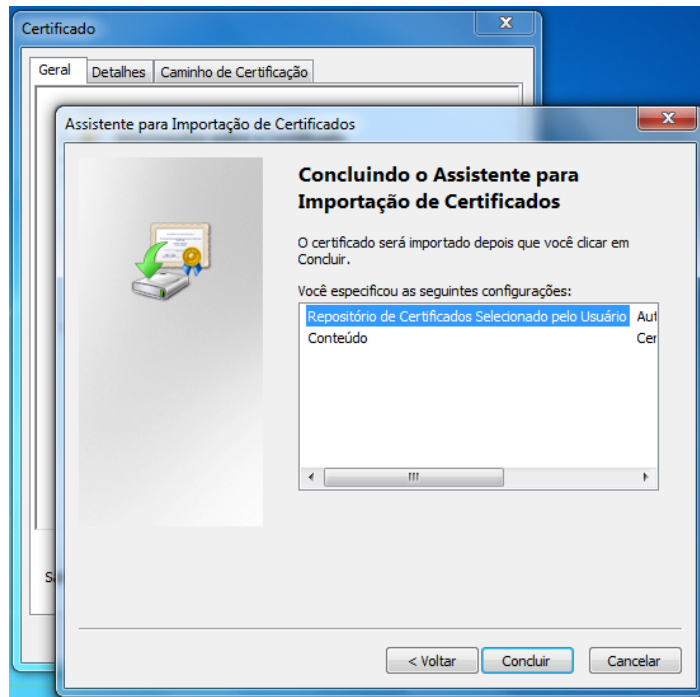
Certificado

Geral | Detalhes | Caminho de Certificação

S

Assistente para Importação de Certificados

Concluindo o Assistente para Importação de Certificados

O certificado será importado depois que você clicar em Concluir.

Você especificou as seguintes configurações:

| | |
|---|---|
| Repositório de Certificados Selecionado pelo Usuário | Aut |
| Conteúdo | Cer |

III

< Voltar | Concluir | Cancelar